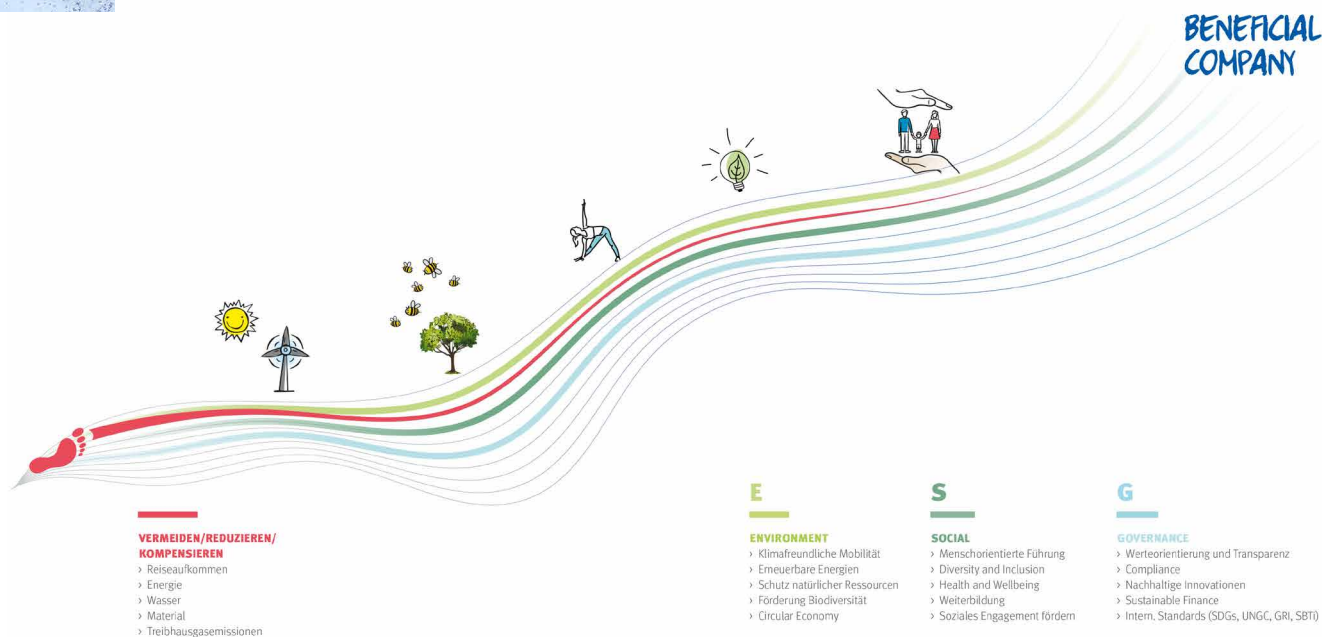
BENEFICIAL COMPANY

VERMEIDEN/REDUZIEREN/ KOMPENSIEREN
› Reiseaufkommen
› Energie
› Wasser
› Material
› Treibhausgasemissionen

E

ENVIRONMENT
› Klimafreundliche Mobilität
› Erneuerbare Energien
› Schutz natürlicher Ressourcen
› Förderung Biodiversität
› Circular Economy

S

SOCIAL
› Menschorientierte Führung
› Diversity and Inclusion
› Health and Wellbeing
› Weiterbildung
› Soziales Engagement fördern

G

GOVERNANCE
› Werteorientierung und Transparenz
› Compliance
› Nachhaltige Innovationen
› Sustainable Finance
› Intern. Standards (SDGs, UNGC, GRI, SBTi)